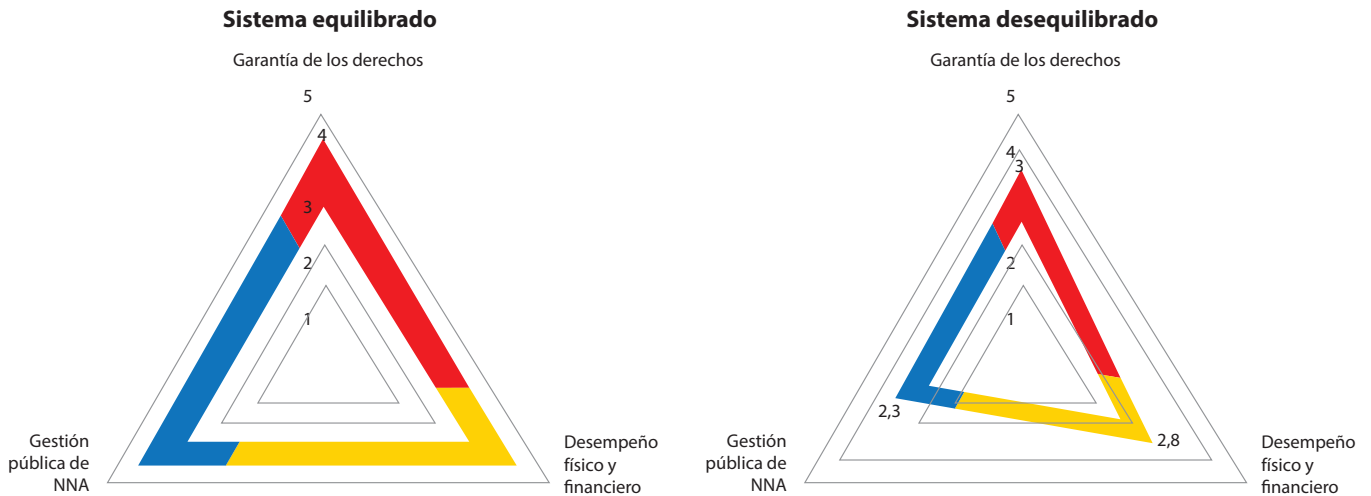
Sistema equilibrado

Garantía de los derechos

5
4
3
2
1

Gestión pública de NNA

Desempeño físico y financiero

Sistema desequilibrado

Garantía de los derechos

5
4
3
2
1

2,3

2,8

Gestión pública de NNA

Desempeño físico y financiero